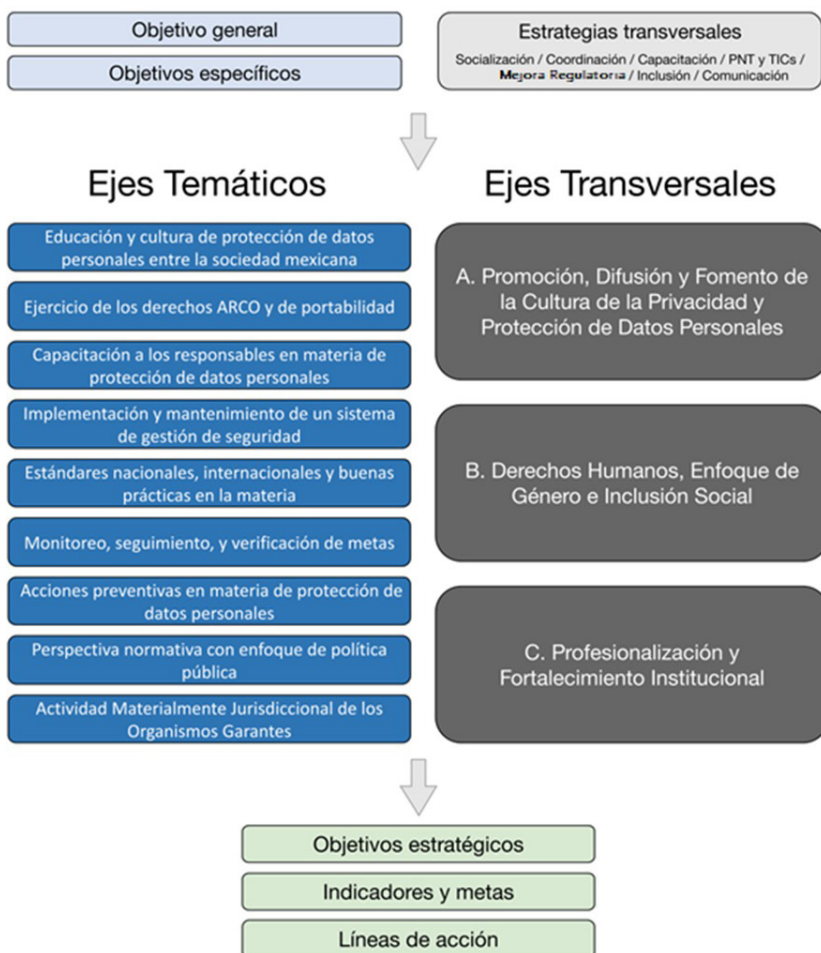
Objetivo general

Objetivos específicos

Estrategias transversales

Socialización / Coordinación / Capacitación / PNT y TICs / Mejora Regulatoria / Inclusión / Comunicación

Ejes Temáticos

Ejes Transversales

Educación y cultura de protección de datos personales entre la sociedad mexicana

Ejercicio de los derechos ARCO y de portabilidad

Capacitación a los responsables en materia de protección de datos personales

Implementación y mantenimiento de un sistema de gestión de seguridad

Estándares nacionales, internacionales y buenas prácticas en la materia

Monitoreo, seguimiento, y verificación de metas

Acciones preventivas en materia de protección de datos personales

Perspectiva normativa con enfoque de política pública

Actividad Materialmente Jurisdiccional de los Organismos Garantes

A. Promoción, Difusión y Fomento de la Cultura de la Privacidad y Protección de Datos Personales

B. Derechos Humanos, Enfoque de Género e Inclusión Social

C. Profesionalización y Fortalecimiento Institucional

Objetivos estratégicos

Indicadores y metas

Líneas de acción